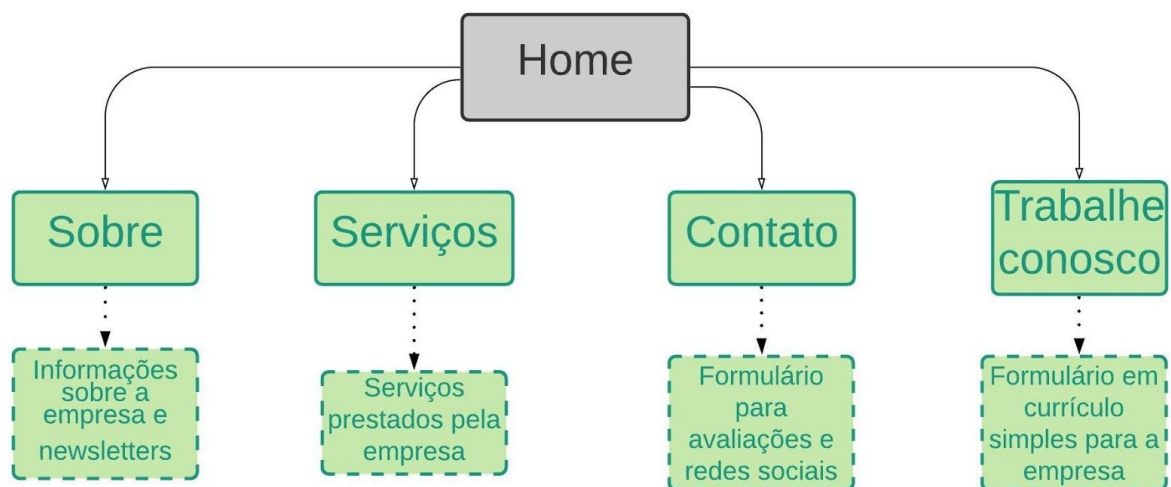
Home

Sobre

Informações sobre a empresa e newsletters

Serviços

Serviços prestados pela empresa

Contato

Formulário para avaliações e redes sociais

Trabalhe conosco

Formulário em currículo simples para a empresa